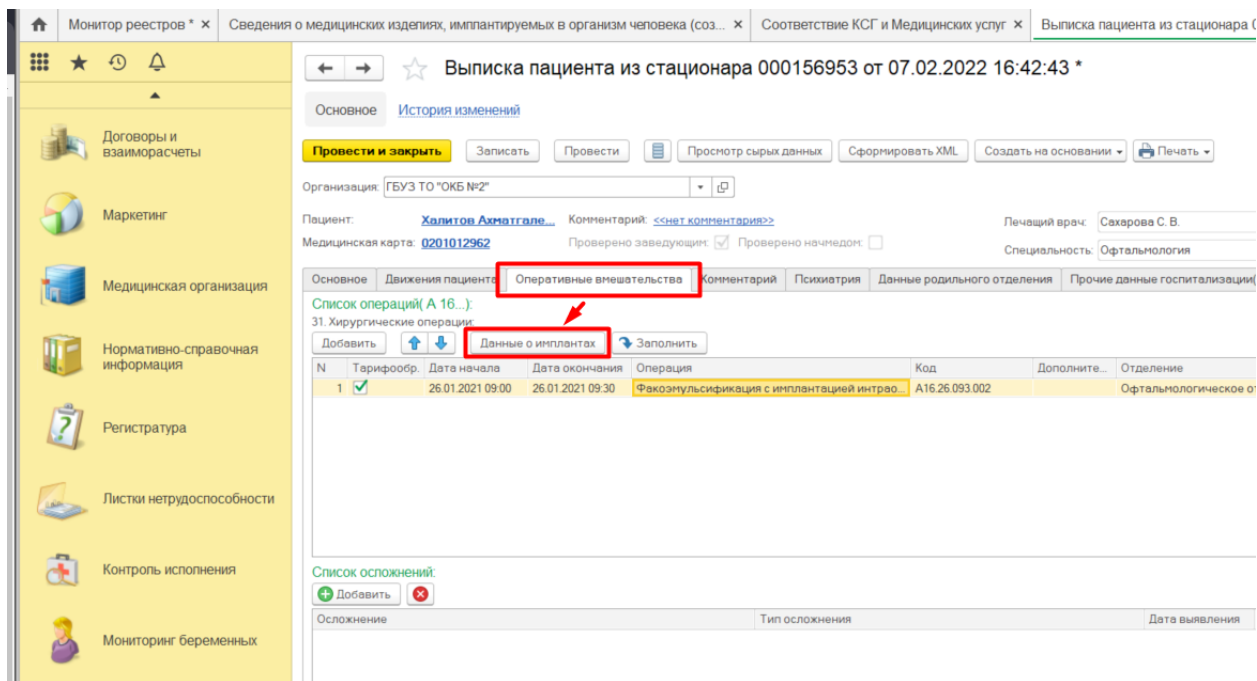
Монитор реестров * × Сведения о медицинских изделиях, имплантируемых в организм человека (соз... × Соответствие КСГ и Медицинских услуг × Выписка пациента из стационара (

Договоры и взаиморасчеты
Маркетинг
Медицинская организация
Нормативно-справочная информация
Регистратура
Листки нетрудоспособности
Контроль исполнения
Мониторинг беременных

Выписка пациента из стационара 000156953 от 07.02.2022 16:42:43 *

Основное История изменений

Провести и закрыть Записать Провести Просмотр сырых данных Сформировать XML Создать на основании Печать

Организация: ГБУЗ ТО "ОКБ №2"

Пациент: Халитов Ахматгале... Комментарий: <<нет комментария>> Печащий врач: Сахарова С. В.
Медицинская карта: 0201012962 Проверено заведующим: Проверено начмедом: Специальность: Офтальмология

Основное Движения пациента Оперативные вмешательства Комментарий Психиатрия Данные родильного отделения Прочие данные госпитализации(

Список операций( А 16...):
31. Хирургические операции:
Добавить Данные о имплантах Заполнить

| N | Тарифообр. | Дата начала | Дата окончания | Операция | Код | Дополните... | Отделение |
|---|---|---|---|---|---|---|---|
| 1 | ✓ | 26.01.2021 09:00 | 26.01.2021 09:30 | Факоэмульсификация с имплантацией интрао... | A16.26.093.002 | | Офтальмологическое от |

Список осложнений:
Добавить

| Осложнение | Тип осложнения | Дата выявления |
|---|---|---|